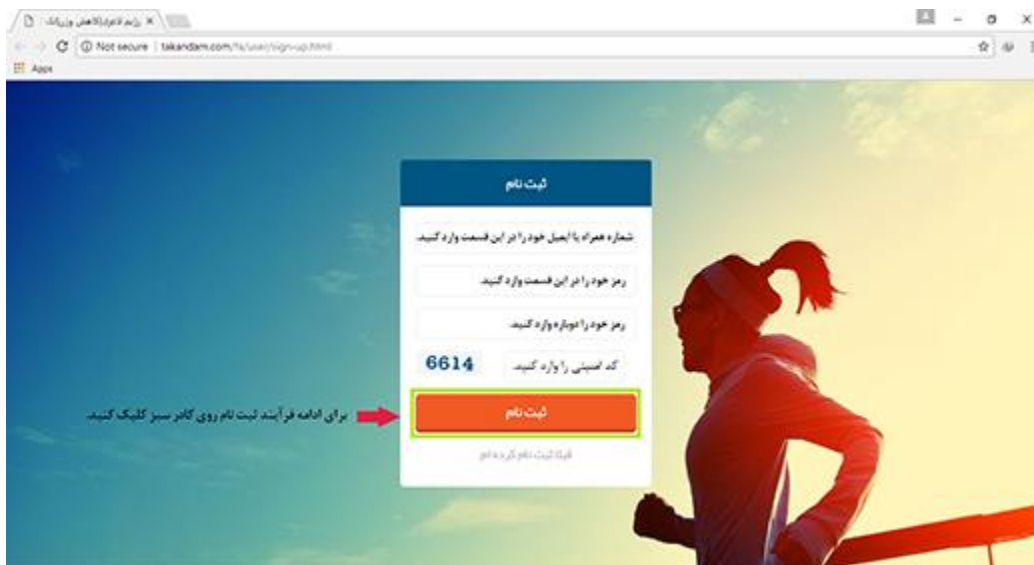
رژیم لاغری|کاهش وزن|تک | ×

Not secure | takandam.com/fa/user/sign-up.html

Apps

ثبت نام

شماره همراه یا ایمیل خود را در این قسمت وارد کنید.

رمز خود را در این قسمت وارد کنید.

رمز خود را دوباره وارد کنید.

6614

کد امنیتی را وارد کنید.

ثبت نام

برای ادامه فرآیند ثبت نام روی کادر سبز کلیک کنید.

قبلا ثبت نام کرده ام